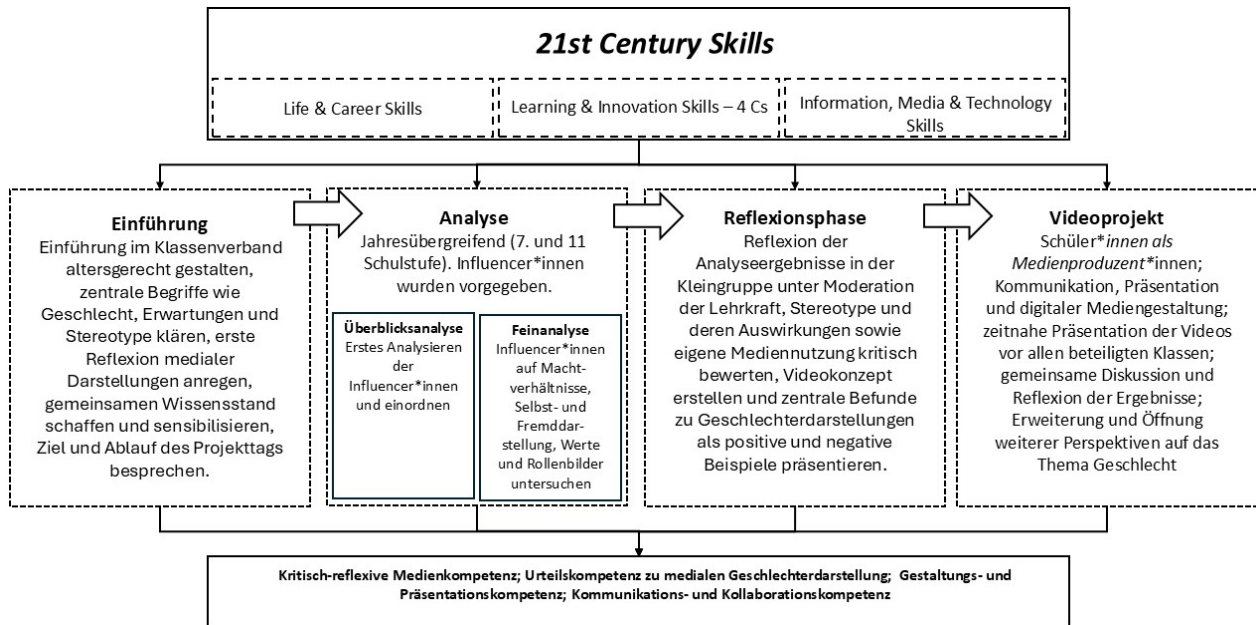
21st Century Skills

Life & Career Skills

Learning & Innovation Skills – 4 Cs

Information, Media & Technology Skills

Einführung
Einführung im Klassenverband altersgerecht gestalten, zentrale Begriffe wie Geschlecht, Erwartungen und Stereotype klären, erste Reflexion medialer Darstellungen anregen, gemeinsamen Wissensstand schaffen und sensibilisieren, Ziel und Ablauf des Projekttags besprechen.

Analyse
Jahresübergreifend (7. und 11 Schulstufe). Influencer*innen wurden vorgegeben.

Überblicksanalyse
Erstes Analysieren der Influencer*innen und einordnen

Feinanalyse
Influencer*innen auf Machtverhältnisse, Selbst- und Fremddarstellung, Werte und Rollenbilder untersuchen

Reflexionsphase
Reflexion der Analyseergebnisse in der Kleingruppe unter Moderation der Lehrkraft, Stereotype und deren Auswirkungen sowie eigene Mediennutzung kritisch bewerten, Videokonzept erstellen und zentrale Befunde zu Geschlechterdarstellungen als positive und negative Beispiele präsentieren.

Videoprojekt
Schüler*innen als Medienproduzent*innen; Kommunikation, Präsentation und digitaler Mediengestaltung; zeitnahe Präsentation der Videos vor allen beteiligten Klassen; gemeinsame Diskussion und Reflexion der Ergebnisse; Erweiterung und Öffnung weiterer Perspektiven auf das Thema Geschlecht

Kritisch-reflexive Medienkompetenz; Urteilskompetenz zu medialen Geschlechterdarstellung; Gestaltungs- und Präsentationskompetenz; Kommunikations- und Kollaborationskompetenz